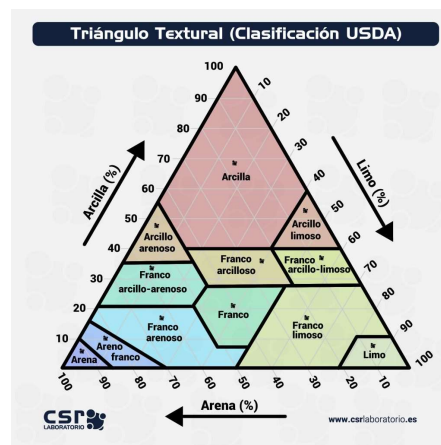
Triángulo Textural (Clasificación USDA)

100
90
80
70
60
50
40
30
20
10

10
20
30
40
50
60
70
80
90
100

Arcilla (%)
Limo (%)

Arcilla
Arcillo limoso
Arcillo arenoso
Franco arcilloso
Franco arcillo-limoso
Franco arcillo-arenoso
Franco
Franco arenoso
Franco limoso
Limo
Areno franco
Arena

100
90
80
70
60
50
40
30
20
10

Arena (%)

CSR
LABORATORIO
www.csrlaboratorio.es